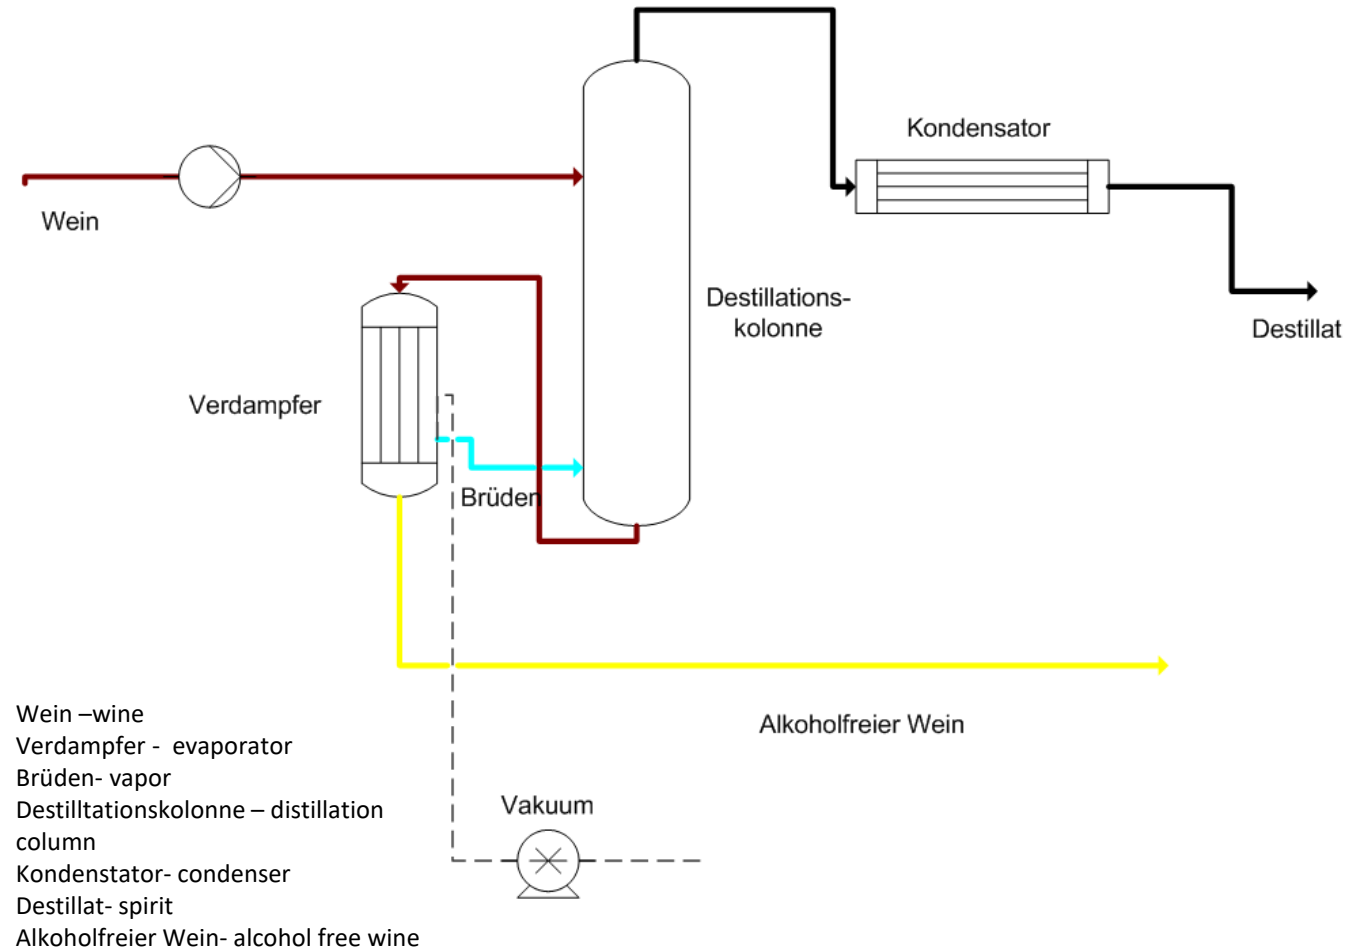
Kondensator

Wein

Destillations-
kolonne

Destillat

Verdampfer

Brüden

Alkoholfreier Wein

Vakuum

Wein –wine
Verdampfer - evaporator
Brüden- vapor
Destilltationskolonne – distillation column
Kondenstator- condenser
Destillat- spirit
Alkoholfreier Wein- alcohol free wine